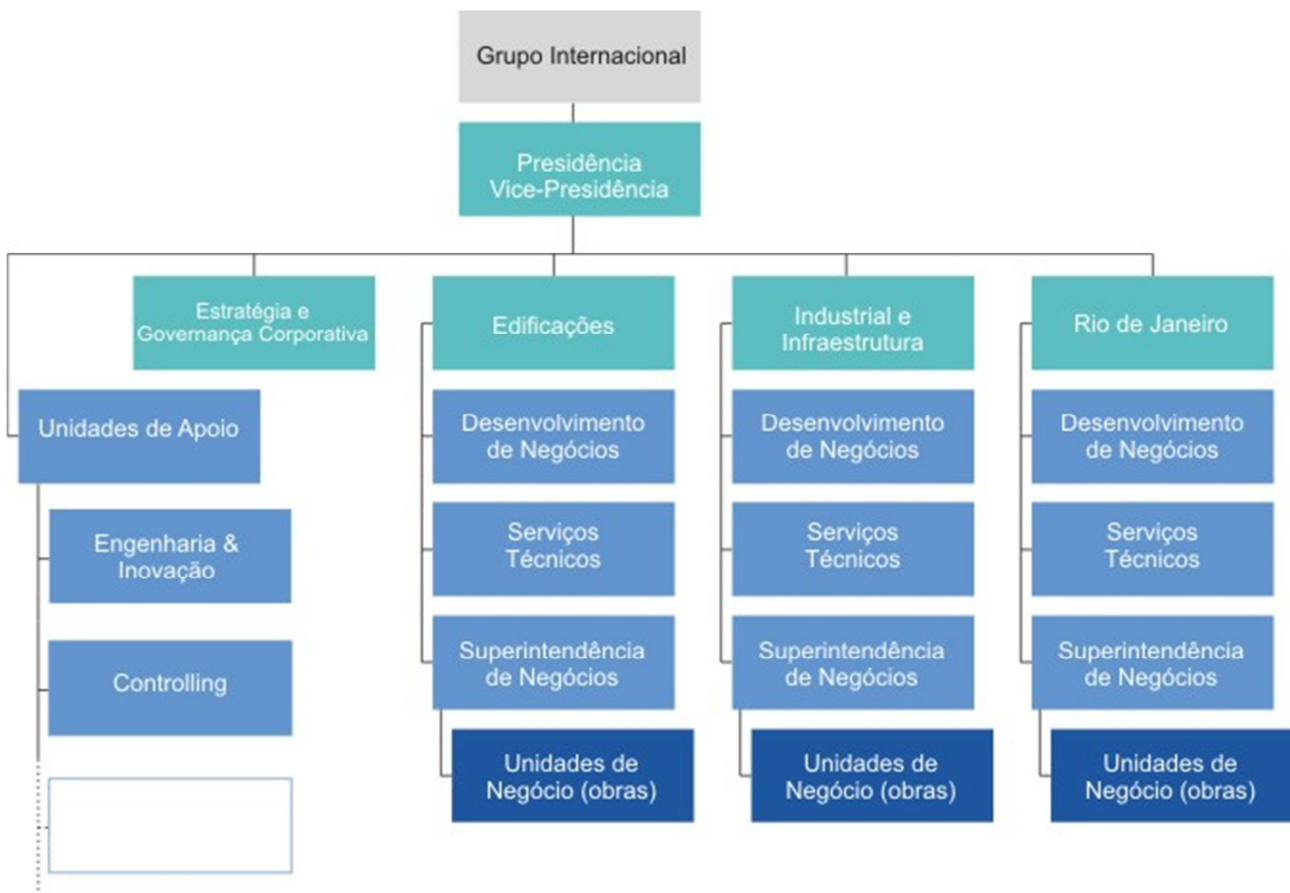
Grupo Internacional

Presidência
Vice-Presidência

Estratégia e
Governança Corporativa

Unidades de Apoio

Engenharia &
Inovação

Controlling

Edificações

Desenvolvimento
de Negócios

Serviços
Técnicos

Superintendência
de Negócios

Unidades de
Negócio (obras)

Industrial e
Infraestrutura

Desenvolvimento
de Negócios

Serviços
Técnicos

Superintendência
de Negócios

Unidades de
Negócio (obras)

Rio de Janeiro

Desenvolvimento
de Negócios

Serviços
Técnicos

Superintendência
de Negócios

Unidades de
Negócio (obras)